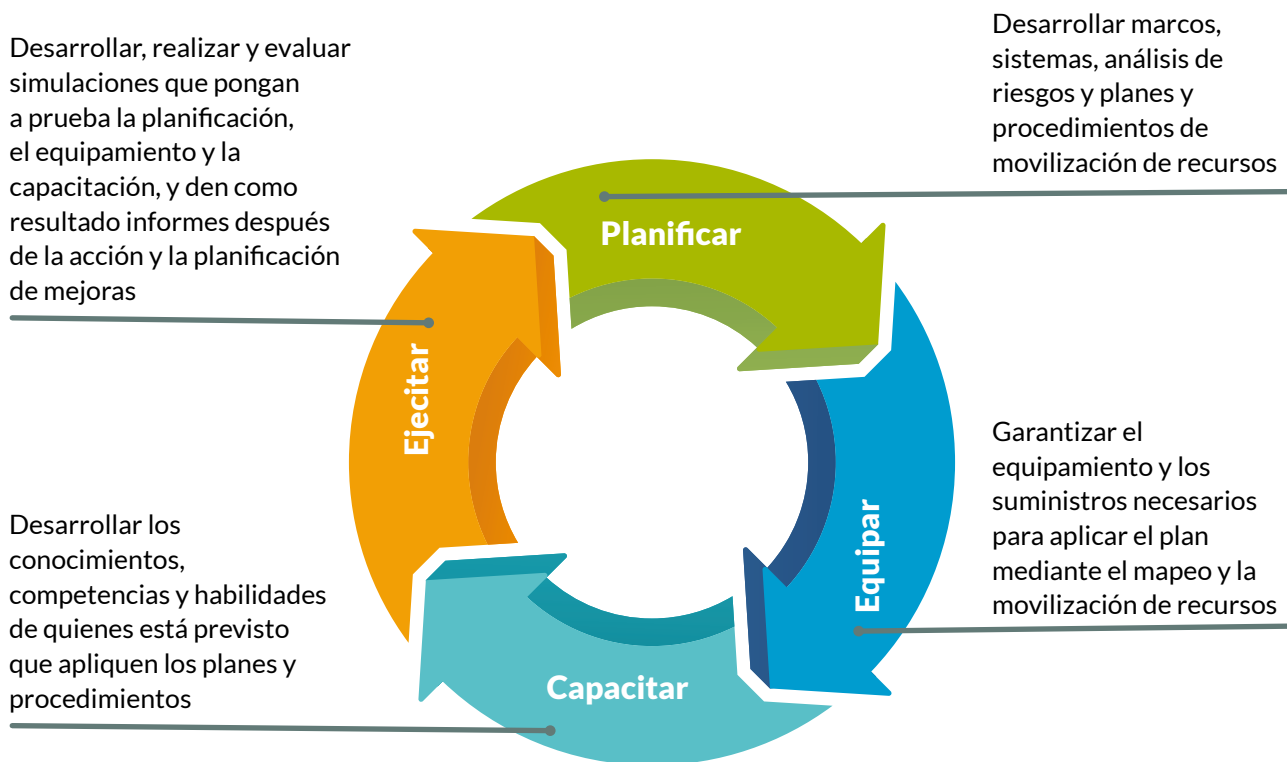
Desarrollar, realizar y evaluar simulaciones que pongan a prueba la planificación, el equipamiento y la capacitación, y den como resultado informes después de la acción y la planificación de mejoras

Desarrollar marcos, sistemas, análisis de riesgos y planes y procedimientos de movilización de recursos

Planificar

Ejecitar

Equipar

Capacitar

Garantizar el equipamiento y los suministros necesarios para aplicar el plan mediante el mapeo y la movilización de recursos

Desarrollar los conocimientos, competencias y habilidades de quienes está previsto que apliquen los planes y procedimientos